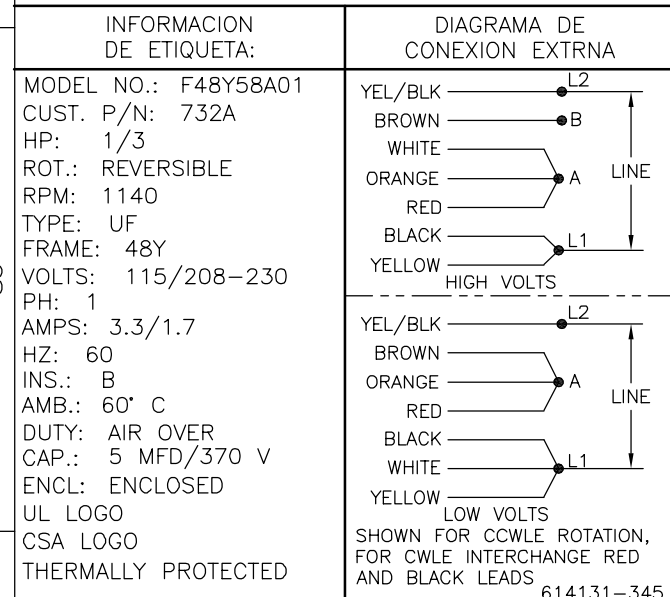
| INFORMACION DE ETIQUETA: | DIAGRAMA DE CONEXION EXTRNA |
|---|---|
| MODEL NO.: F48Y58A01<br>CUST. P/N: 732A<br>HP: 1/3<br>ROT.: REVERSIBLE<br>RPM: 1140<br>TYPE: UF<br>FRAME: 48Y<br>VOLTS: 115/208-230<br>PH: 1<br>AMPS: 3.3/1.7<br>HZ: 60<br>INS.: B<br>AMB.: 60° C<br>DUTY: AIR OVER<br>CAP.: 5 MFD/370 V<br>ENCL: ENCLOSED<br>UL LOGO<br>CSA LOGO<br>THERMALLY PROTECTED | YEL/BLK L2<br>BROWN B<br>WHITE<br>ORANGE A LINE<br>RED<br>BLACK L1<br>YELLOW<br>HIGH VOLTS<br><br>YEL/BLK L2<br>BROWN<br>ORANGE A LINE<br>RED<br>BLACK<br>WHITE L1<br>YELLOW<br>LOW VOLTS<br>SHOWN FOR CCWLE ROTATION, FOR CWLE INTERCHANGE RED AND BLACK LEADS<br>614131-345 |